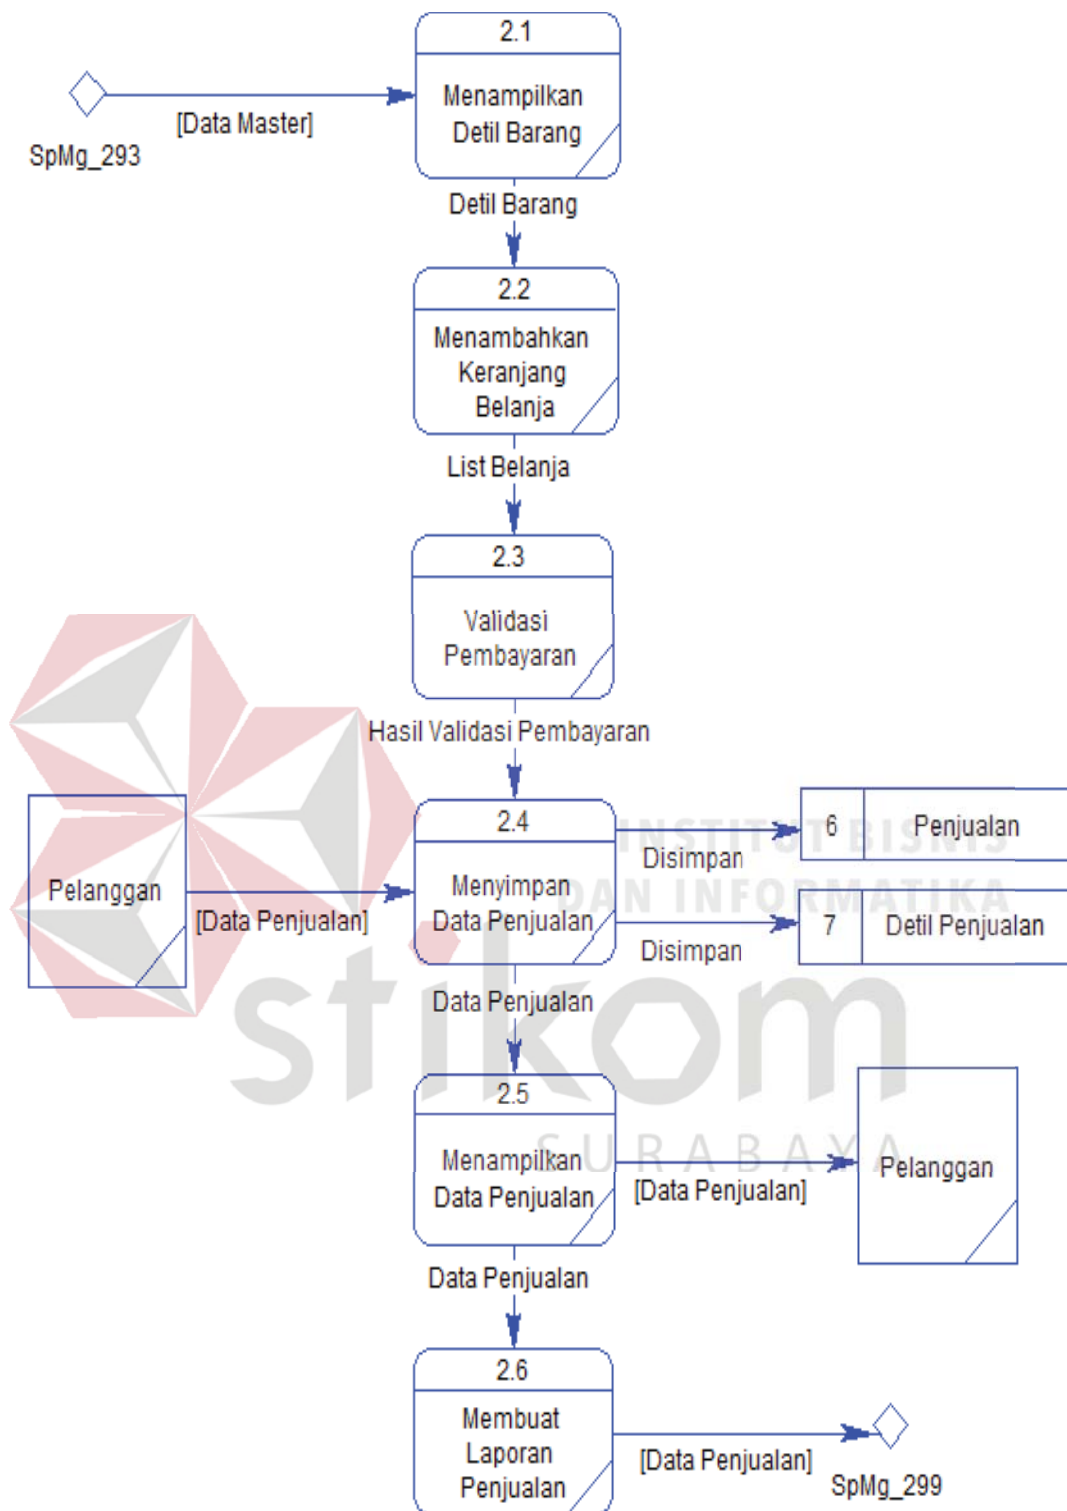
2.1

Menampilkan Detil Barang

SpMg_293

[Data Master]

Detil Barang

2.2

Menambahkan Keranjang Belanja

List Belanja

2.3

Validasi Pembayaran

Hasil Validasi Pembayaran

Pelanggan

[Data Penjualan]

2.4

Menyimpan Data Penjualan

Disimpan

6 Penjualan

Disimpan

7 Detil Penjualan

INSTITUT BISNIS DAN INFORMATIKA

stikom

SURABAYA

Data Penjualan

2.5

Menampilkan Data Penjualan

[Data Penjualan]

Pelanggan

Data Penjualan

2.6

Membuat Laporan Penjualan

[Data Penjualan]

SpMg_299